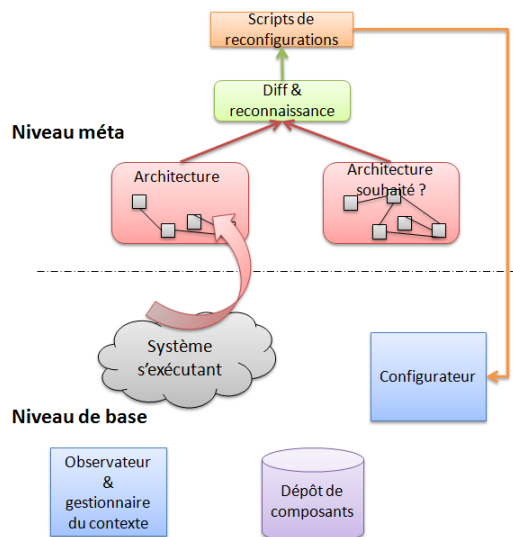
Scripts de reconfigurations

Diff & reconnaissance

Niveau méta

Architecture

Architecture souhaité ?

Système s'exécutant

Configurateur

Niveau de base

Observateur & gestionnaire du contexte

Dépôt de composants